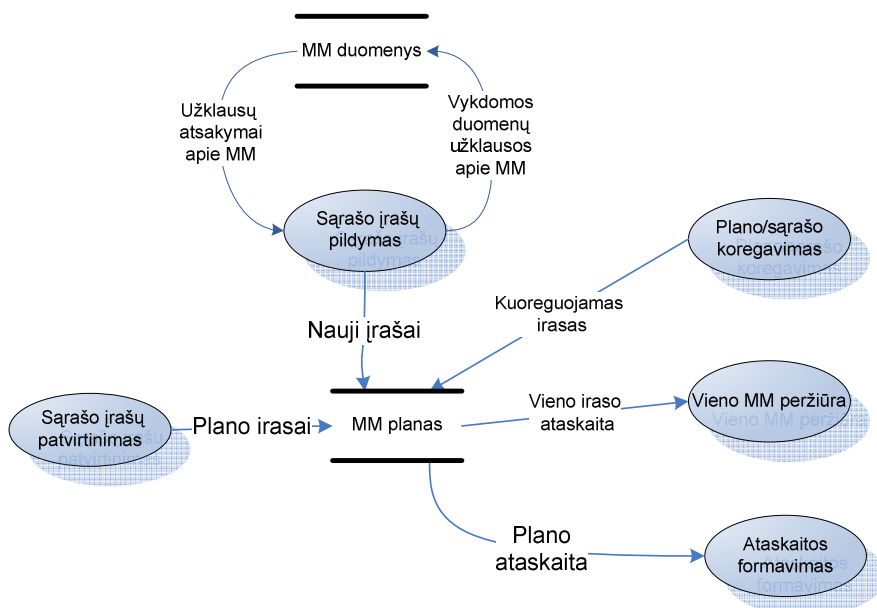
MM duomenys

Užklausų atsakymai apie MM

Vykdomos duomenų užklausos apie MM

Sąrašo įrašų pildymas

Plano/sąrašo koregavimas

Kuoreguojamas irasas

Nauji įrašai

Sąrašo įrašų patvirtinimas

Plano irasai

MM planas

Vieno iraso ataskaita

Vieno MM peržiūra

Plano ataskaita

Ataskaitos formavimas